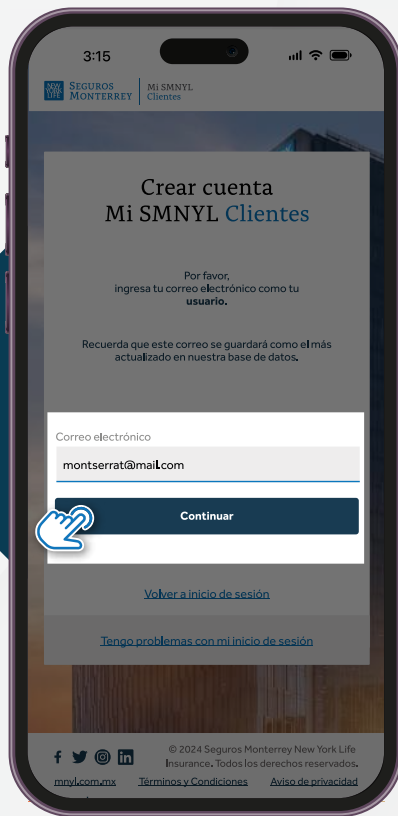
3:15

NEW YORK LIFE SEGUROS MONTERREY | Mi SMNYL Clientes

Crear cuenta
Mi SMNYL Clientes

Por favor,
ingresa tu correo electrónico como tu **usuario.**

Recuerda que este correo se guardará como el más actualizado en nuestra base de datos.

Correo electrónico

montserrat@mail.com

Continuar

Volver a inicio de sesión

Tengo problemas con mi inicio de sesión

© 2024 Seguros Monterrey New York Life Insurance. Todos los derechos reservados.

mnyl.com.mx Términos y Condiciones Aviso de privacidad